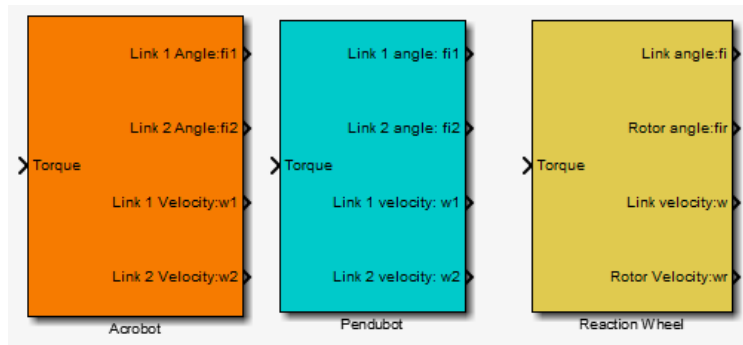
Torque

Link 1 Angle:fi1

Link 2 Angle:fi2

Link 1 Velocity:w1

Link 2 Velocity:w2

Acrobot

Torque

Link 1 angle: fi1

Link 2 angle: fi2

Link 1 velocity: w1

Link 2 velocity: w2

Pendubot

Torque

Link angle:fi

Rotor angle:fir

Link velocity:w

Rotor Velocity:wr

Reaction Wheel